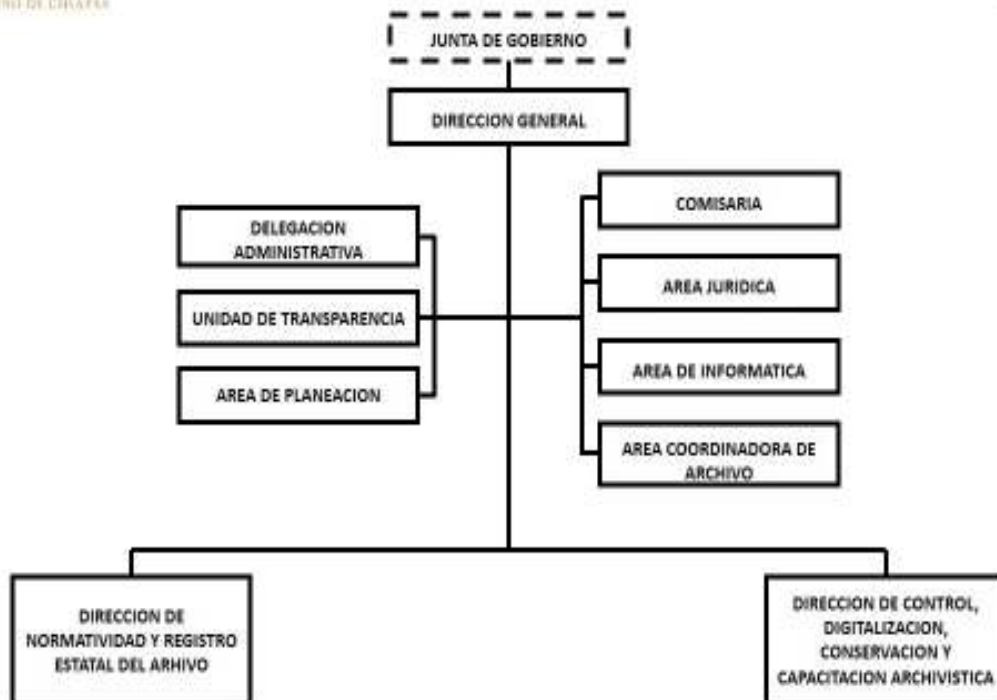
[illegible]

JUNTA DE GOBIERNO

DIRECCION GENERAL

DELEGACION ADMINISTRATIVA

UNIDAD DE TRANSPARENCIA

AREA DE PLANEACION

COMISARIA

AREA JURIDICA

AREA DE INFORMATICA

AREA COORDINADORA DE ARCHIVO

DIRECCION DE NORMATIVIDAD Y REGISTRO ESTATAL DEL ARHIVO

DIRECCION DE CONTROL, DIGITALIZACION, CONSERVACION Y CAPACITACION ARCHIVISTICA